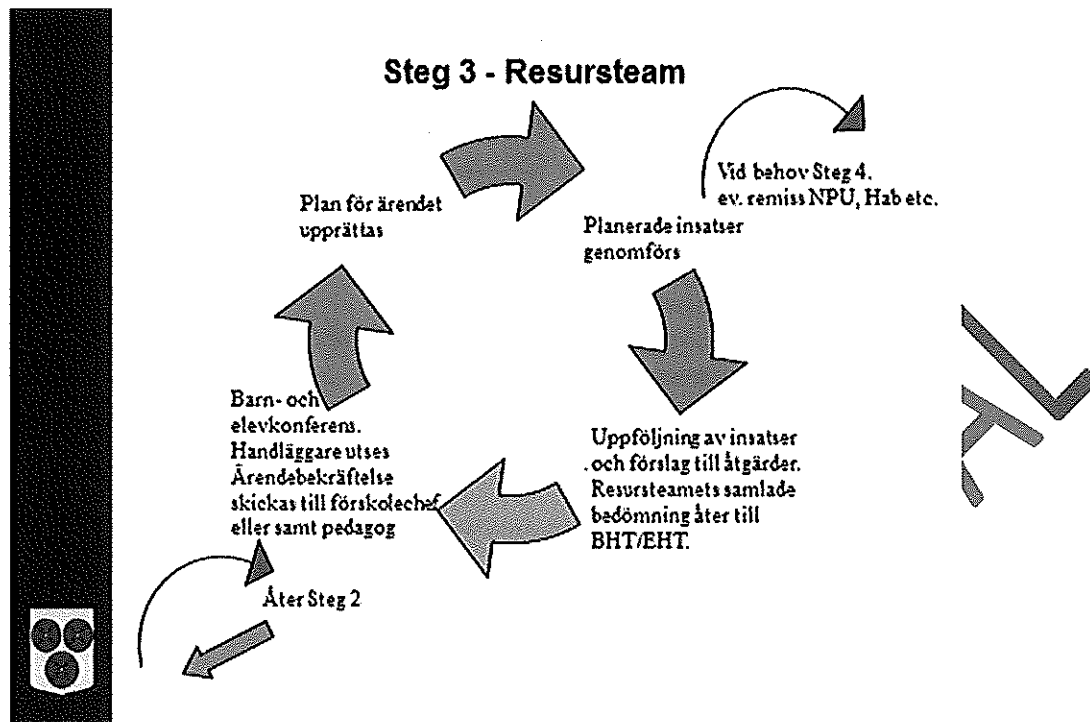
Steg 3 - Resursteam

Vid behov Steg 4. ev. remiss NPU, Hab etc.

Plan för ärendet upprättas

Planerade insatser genomförs

Barn- och elevkonferens. Handläggare utses Ärendebekräftelse skickas till förskolechef eller samt pedagog

Uppföljning av insatser . och förslag till åtgärder. Resursteamets samlade bedömning åter till BHT/EHT.

Åter Steg 2